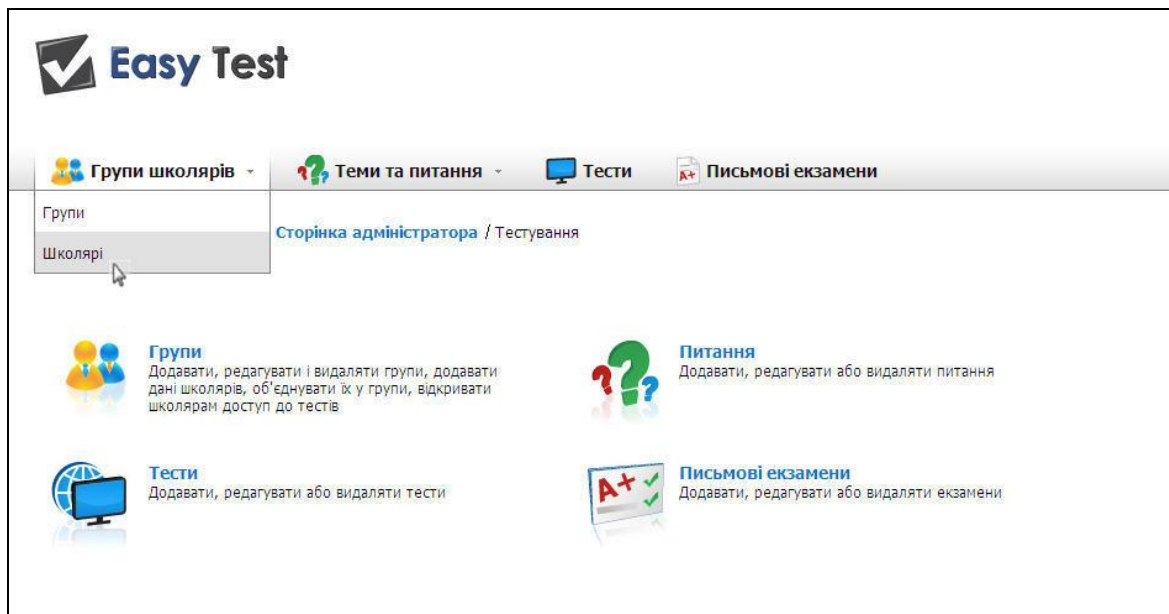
Easy Test

Групи школярів
Теми та питання
Тести
Письмові екзамени

Групи
Школярі

Сторінка адміністратора / Тестування

Групи
Додавати, редагувати і видаляти групи, додавати дані школярів, об'єднувати їх у групи, відкривати школярам доступ до тестів

Питання
Додавати, редагувати або видаляти питання

Тести
Додавати, редагувати або видаляти тести

Письмові екзамени
Додавати, редагувати або видаляти екзамени